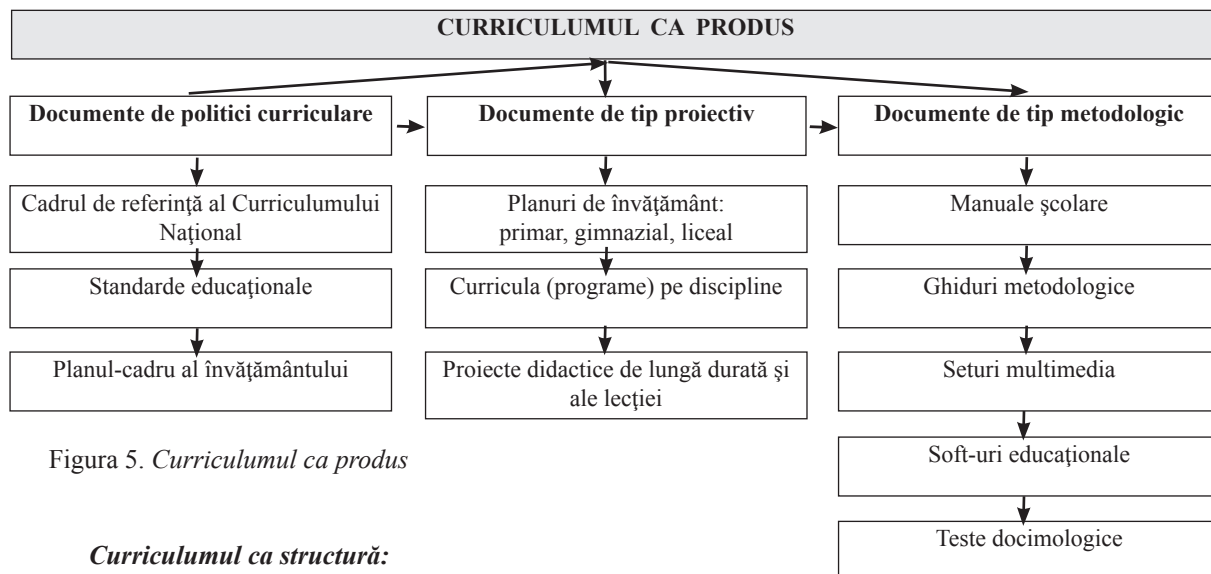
CURRICULUMUL CA PRODUS

Documente de politici curriculare

Cadrul de referinţă al Curriculumului Naţional

Standarde educaţionale

Planul-cadru al învăţământului

Documente de tip proiectiv

Planuri de învăţământ: primar, gimnazial, liceal

Curricula (programe) pe discipline

Proiecte didactice de lungă durată şi ale lecţiei

Documente de tip metodologic

Manuale şcolare

Ghiduri metodologice

Seturi multimedia

Soft-uri educaţionale

Teste docimologice

Figura 5. *Curriculumul ca produs*

***Curriculumul ca structură:***